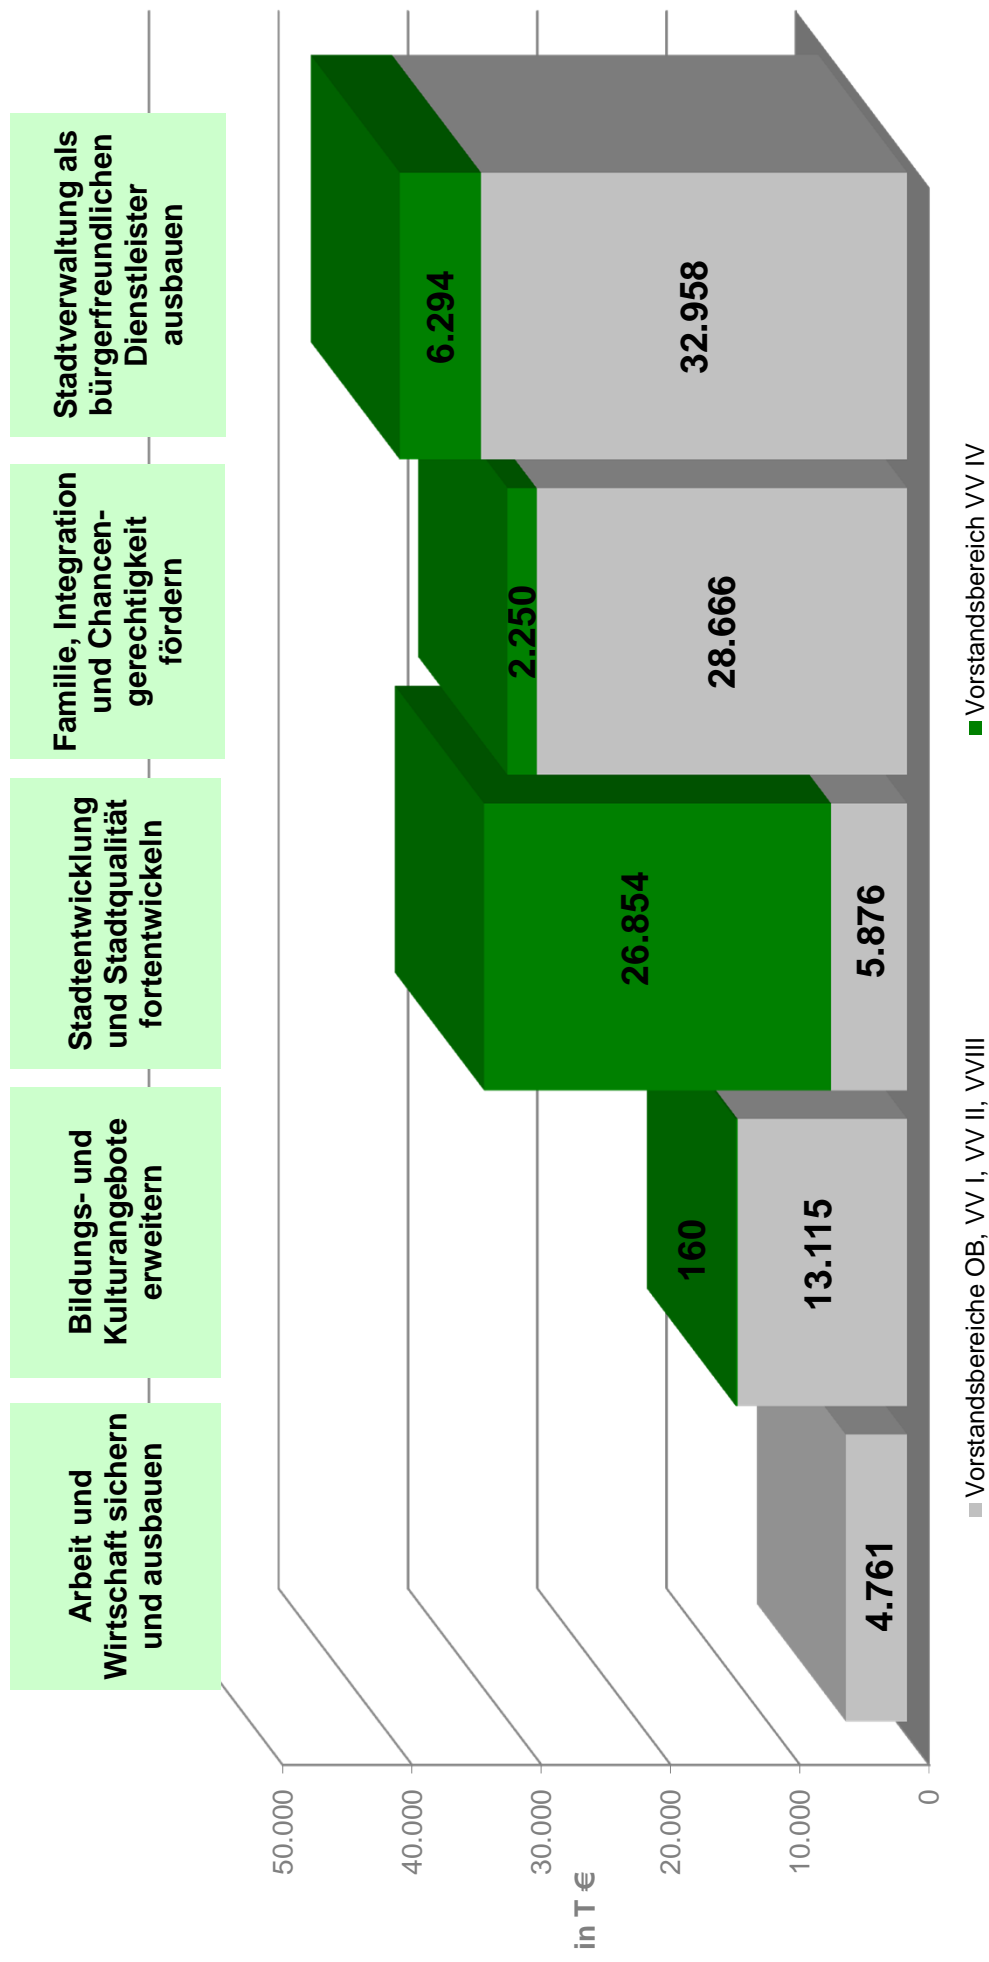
Arbeit und Wirtschaft sichern und ausbauen

Bildungs- und Kulturangebote erweitern

Stadtentwicklung und Stadtqualität fortentwickeln

Familie, Integration und Chancengerechtigkeit fördern

Stadtverwaltung als bürgerfreundlichen Dienstleister ausbauen

4.761

160

13.115

26.854

5.876

2.250

28.666

6.294

32.958

in T €

50.000
40.000
30.000
20.000
10.000
0

Vorstandsbereiche OB, VV I, VV II, VVIII

Vorstandsbereich VV IV